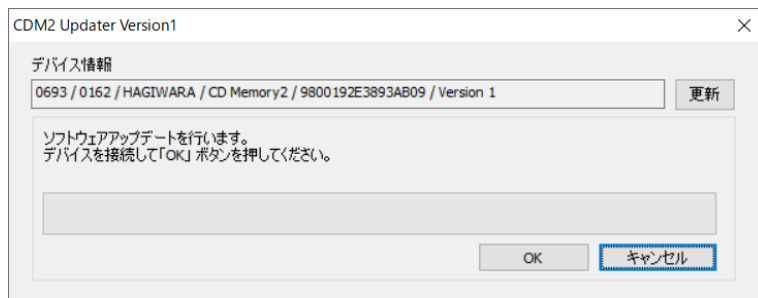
CDM2 Updater Version1

×

デバイス情報

0693 / 0162 / HAGIWARA / CD Memory2 / 9800192E3893AB09 / Version 1

更新

ソフトウェアアップデートを行います。
デバイスを接続して「OK」ボタンを押してください。

OK

キャンセル